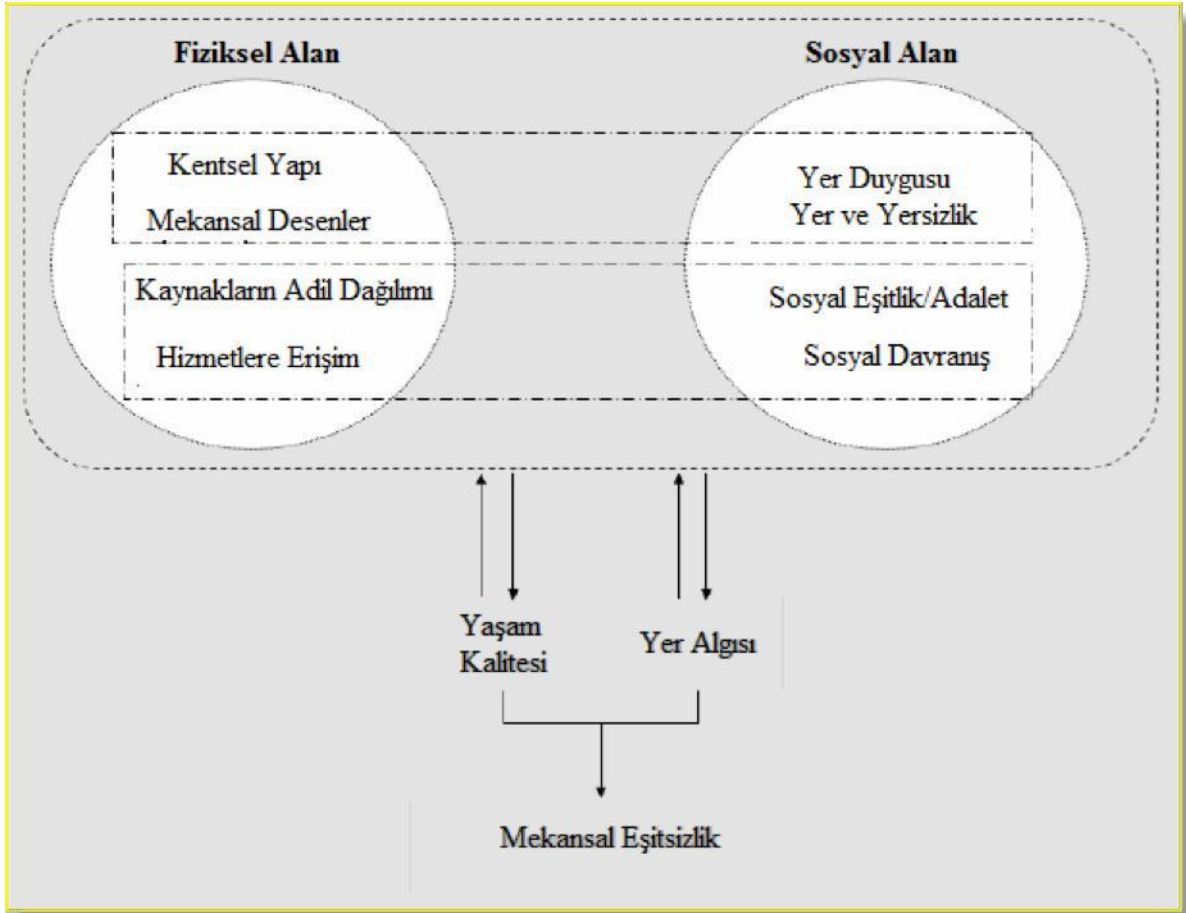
Fiziksel Alan

Sosyal Alan

Kentsel Yapı

Mekansal Desenler

Yer Duygusu
Yer ve Yersizlik

Kaynakların Adil Dağılımı

Hizmetlere Erişim

Sosyal Eşitlik/Adalet

Sosyal Davranış

Yaşam Kalitesi

Yer Algısı

Mekansal Eşitsizlik